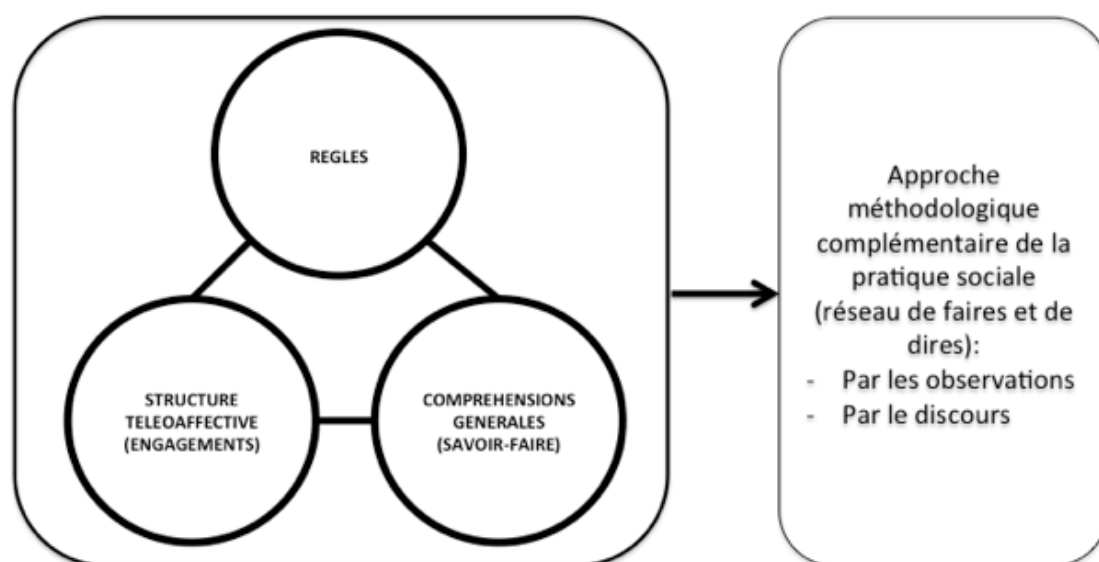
REGLES

STRUCTURE TELEOAFFECTIVE (ENGAGEMENTS)

COMPREHENSIONS GENERALES (SAVOIR-FAIRE)

Approche méthodologique complémentaire de la pratique sociale (réseau de faires et de dires):
- Par les observations
- Par le discours